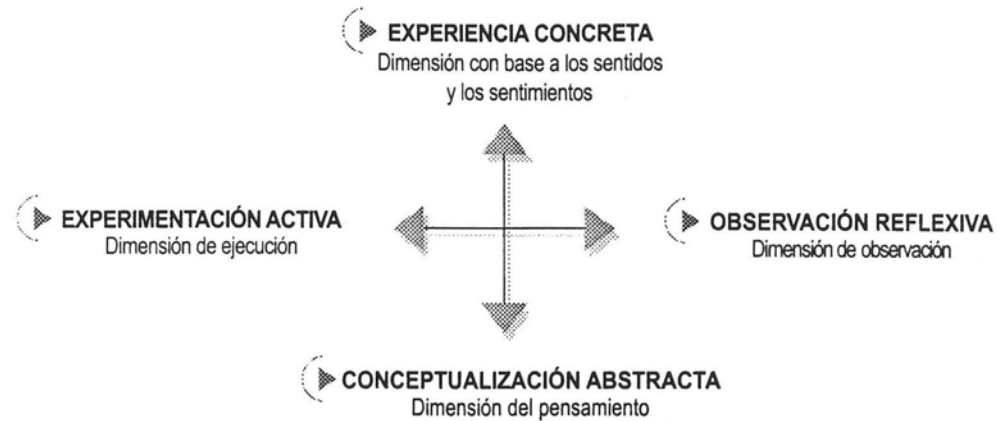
EXPERIENCIA CONCRETA
Dimensión con base a los sentidos y los sentimientos

EXPERIMENTACIÓN ACTIVA
Dimensión de ejecución

OBSERVACIÓN REFLEXIVA
Dimensión de observación

CONCEPTUALIZACIÓN ABSTRACTA
Dimensión del pensamiento